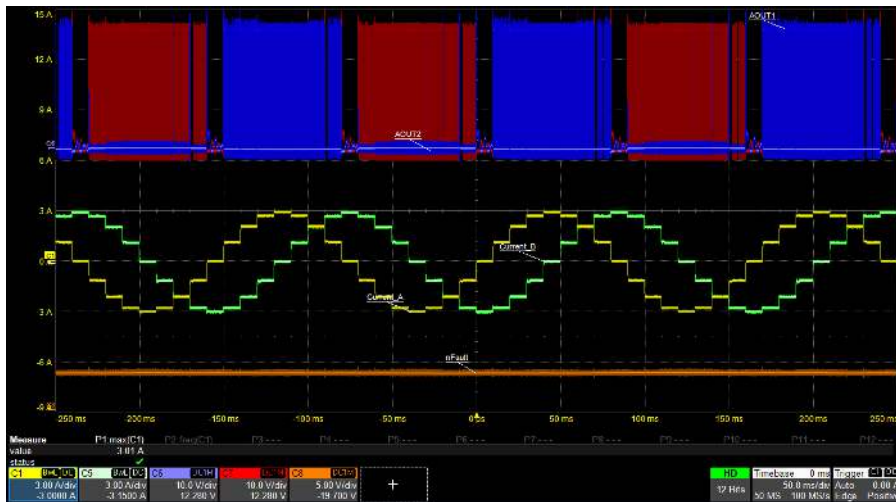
15 A
12 A
9 A
6 A
AOUT1
AOUT2
3 A
0
-3 A
-6 A
-9 A
Current_B
Current_A
nFault
-250 ms
-200 ms
-150 ms
-100 ms
-50 ms
0 ps
50 ms
100 ms
150 ms
200 ms
250 ms

Measure
value
status
P1 max(C1)
3.01 A
P2 freq(C1)
P3 - - -
P4 - - -
P5 - - -
P6 - - -
P7 - - -
P8 - - -
P9 - - -
P10 - - -
P11 - - -
P12 - - -

C1 BwL DC
3.00 A/div
-3.0000 A
C5 BwL DC
3.00 A/div
-3.1500 A
C6 DC1M
10.0 V/div
12.280 V
C7 DC1M
10.0 V/div
12.280 V
C8 DC1M
5.00 V/div
-19.700 V
+

HD
12 Bits
Timebase 0 ms
50.0 ms/div
50 MS 100 MS/s
Trigger C1 DC
Auto 0.00 A
Edge Positive